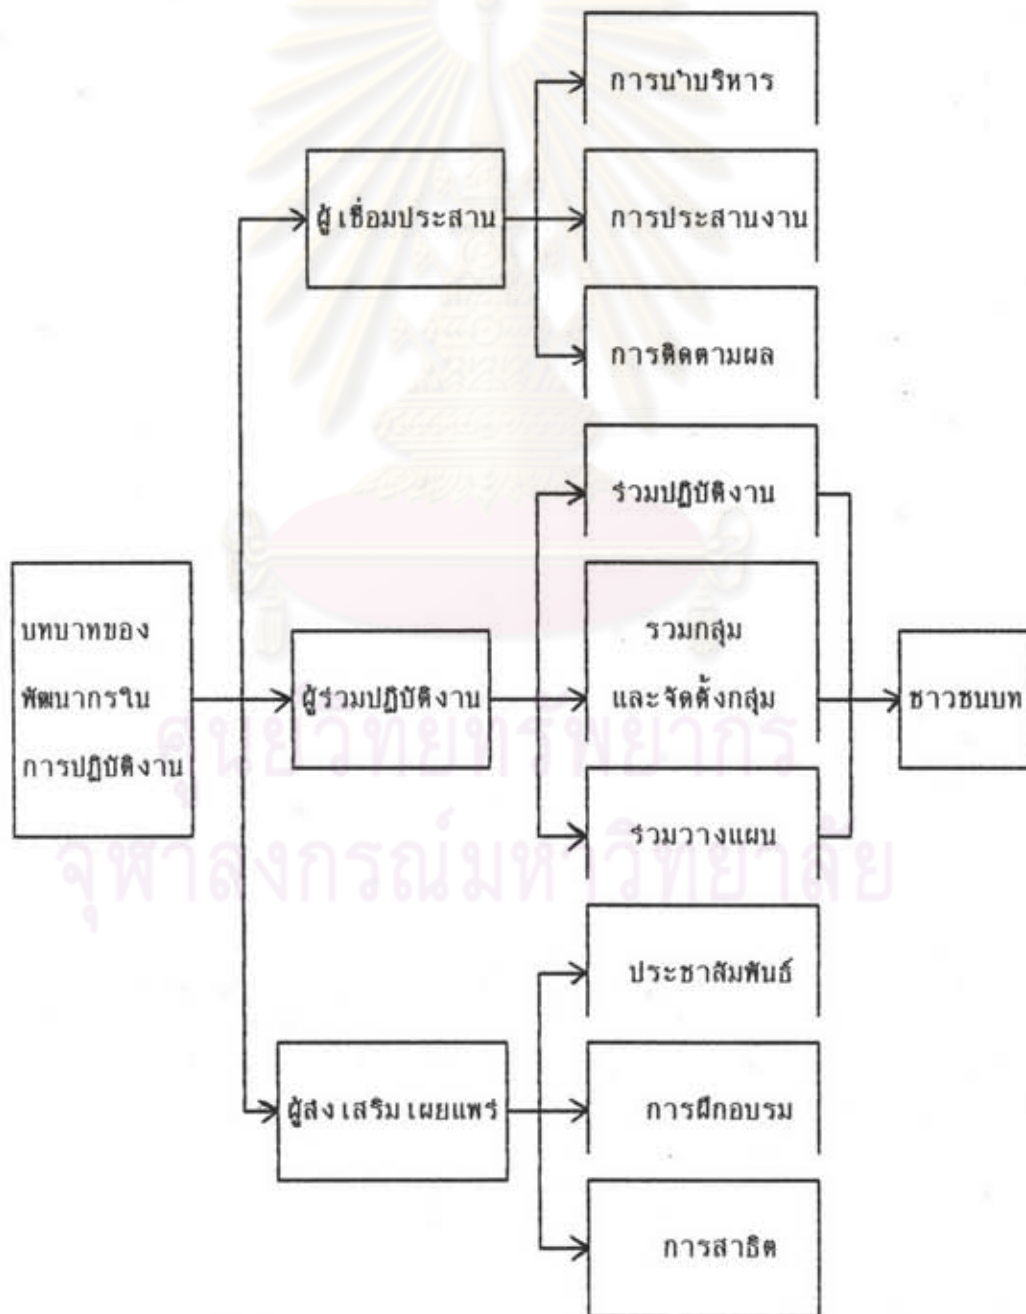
บทบาทของ
พัฒนากรใน
การปฏิบัติงาน

ผู้เชื่อมประสาน

การบำบริหาร

การประสานงาน

การติดตามผล

ผู้ร่วมปฏิบัติงาน

ร่วมปฏิบัติงาน

รวมกลุ่ม
และจัดตั้งกลุ่ม

ร่วมวางแผน

ชาวชนบท

ผู้ส่งเสริมเผยแพร่

ประชาสัมพันธ์

การฝึกอบรม

การสาธิต

ศูนย์วิทยทรัพยากร
จุฬาลงกรณ์มหาวิทยาลัย